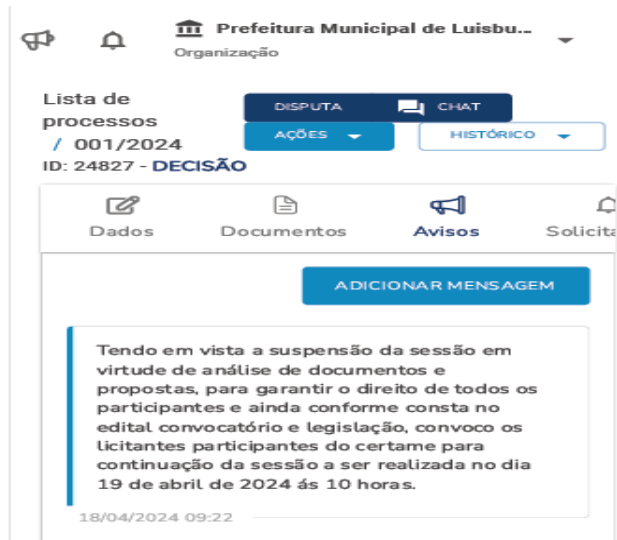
Prefeitura Municipal de Luisbu...
Organização

Lista de processos / 001/2024
ID: 24827 - DECISÃO

DISPUTA

CHAT

AÇÕES

HISTÓRICO

Dados

Documentos

Avisos

Solicita

ADICIONAR MENSAGEM

Tendo em vista a suspensão da sessão em virtude de análise de documentos e propostas, para garantir o direito de todos os participantes e ainda conforme consta no edital convocatório e legislação, convoco os licitantes participantes do certame para continuação da sessão a ser realizada no dia 19 de abril de 2024 ás 10 horas.

18/04/2024 09:22